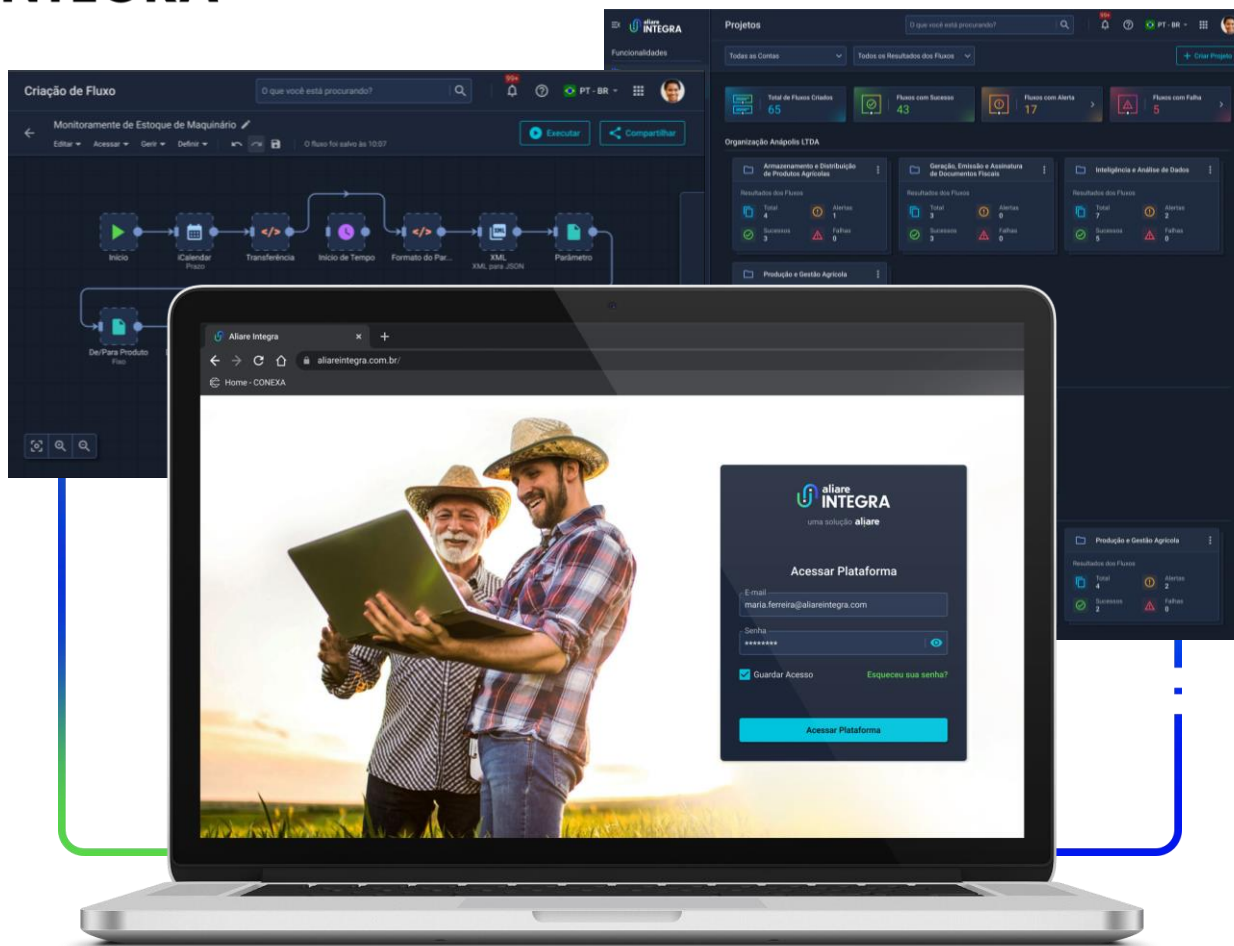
INTEGRA

aliare INTEGRA

Funcionalidades

Projetos

O que você está procurando?

99+

PT - BR

Todas as Contas

Todos os Resultados dos Fluxos

+ Criar Projeto

Total de Fluxos Criados 65

Fluxos com Sucesso 43

Fluxos com Alerta 17

Fluxos com Falha 5

Organização Anápolis LTDA

Armazenamento e Distribuição de Produtos Agrícolas

Resultados dos Fluxos

Total 4

Alertas 1

Sucessos 3

Falhas 0

Geração, Emissão e Assinatura de Documentos Fiscais

Resultados dos Fluxos

Total 3

Alertas 0

Sucessos 3

Falhas 0

Inteligência e Análise de Dados

Resultados dos Fluxos

Total 7

Alertas 2

Sucessos 5

Falhas 0

Produção e Gestão Agrícola

Criação de Fluxo

O que você está procurando?

99+

PT - BR

Monitoramente de Estoque de Maquinário

Editar Acessar Gerir Definir

O fluxo foi salvo às 10:07

Executar

Compartilhar

Início

iCalendar Prazo

Transferência

Início de Tempo

Formato do Par...

XML XML para JSON

Parâmetro

De/Para Produto Fixo

Aliare Integra

aliareintegra.com.br/

Home - CONEXA

aliare INTEGRA

uma solução aliare

Acessar Plataforma

E-mail

maria.ferreira@aliareintegra.com

Senha

*********

Guardar Acesso

Esqueceu sua senha?

Acessar Plataforma

Produção e Gestão Agrícola

Resultados dos Fluxos

Total 4

Alertas 2

Sucessos 2

Falhas 0